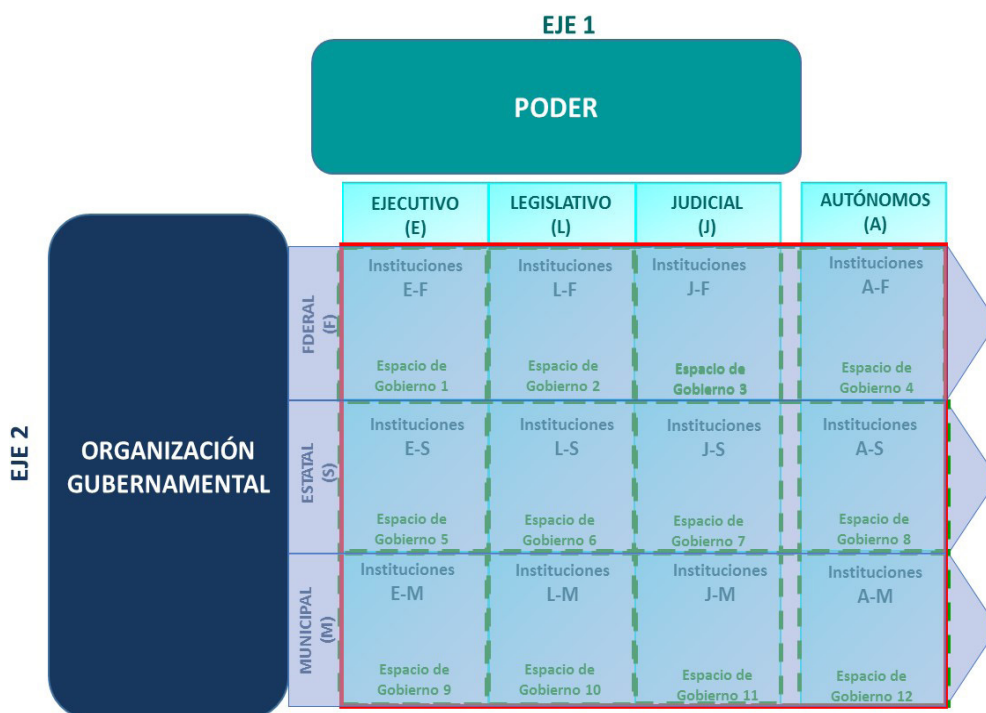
EJE 1

PODER

| | EJECUTIVO (E) | LEGISLATIVO (L) | JUDICIAL (J) | AUTÓNOMOS (A) |
|---|---|---|---|---|
| FDERAL (F) | Instituciones E-F Espacio de Gobierno 1 | Instituciones L-F Espacio de Gobierno 2 | Instituciones J-F Espacio de Gobierno 3 | Instituciones A-F Espacio de Gobierno 4 |
| ESTATAL (S) | Instituciones E-S Espacio de Gobierno 5 | Instituciones L-S Espacio de Gobierno 6 | Instituciones J-S Espacio de Gobierno 7 | Instituciones A-S Espacio de Gobierno 8 |
| MUNICIPAL (M) | Instituciones E-M Espacio de Gobierno 9 | Instituciones L-M Espacio de Gobierno 10 | Instituciones J-M Espacio de Gobierno 11 | Instituciones A-M Espacio de Gobierno 12 |

EJE 2

ORGANIZACIÓN GUBERNAMENTAL